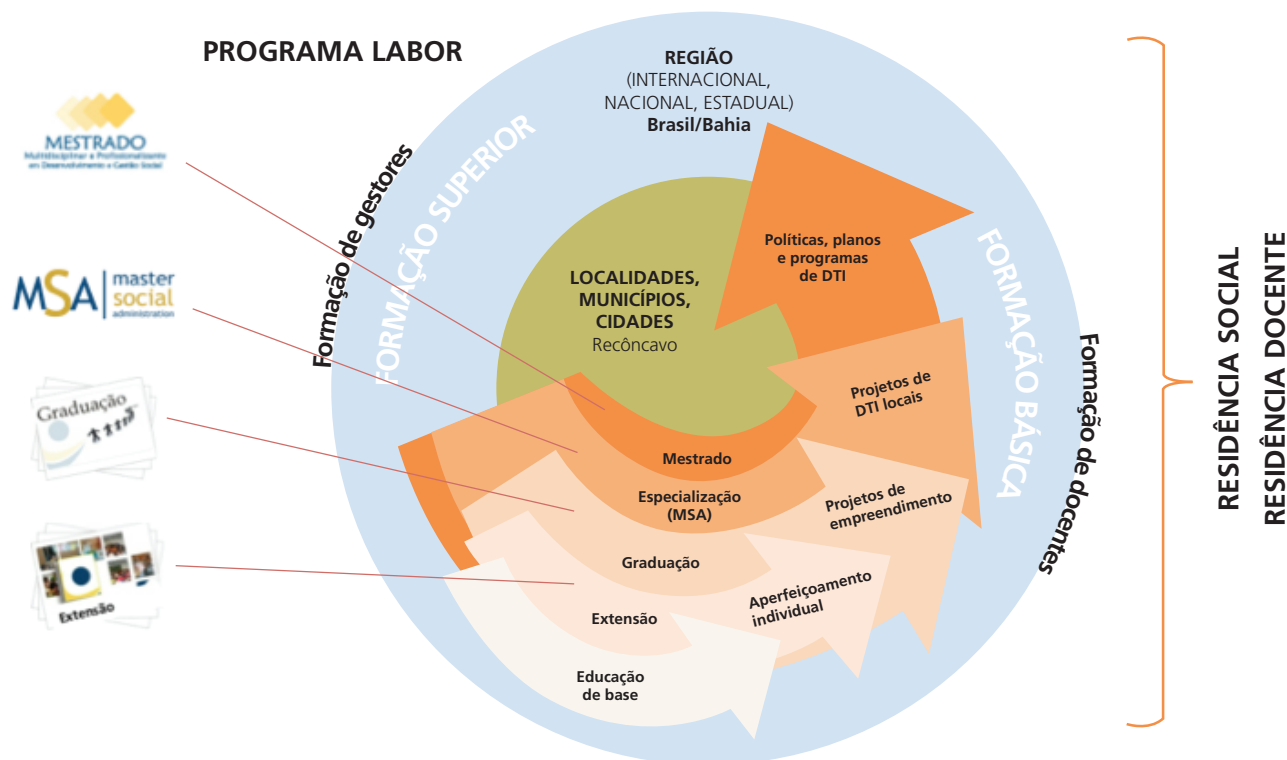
PROGRAMA LABOR

MESTRADO
Multidisciplinar e Profissionalizante em Desenvolvimento e Gestão Social

MSA master social administration

Graduação

Extensão

REGIÃO
(INTERNACIONAL, NACIONAL, ESTADUAL)
Brasil/Bahia

Formação de gestores

FORMAÇÃO SUPERIOR

LOCALIDADES, MUNICÍPIOS, CIDADES
Recôncavo

Políticas, planos e programas de DTI

FORMAÇÃO BÁSICA

Formação de docentes

Projetos de DTI locais

Mestrado

Especialização (MSA)

Projetos de empreendimento

Graduação

Aperfeiçoamento individual

Extensão

Educação de base

RESIDÊNCIA SOCIAL
RESIDÊNCIA DOCENTE